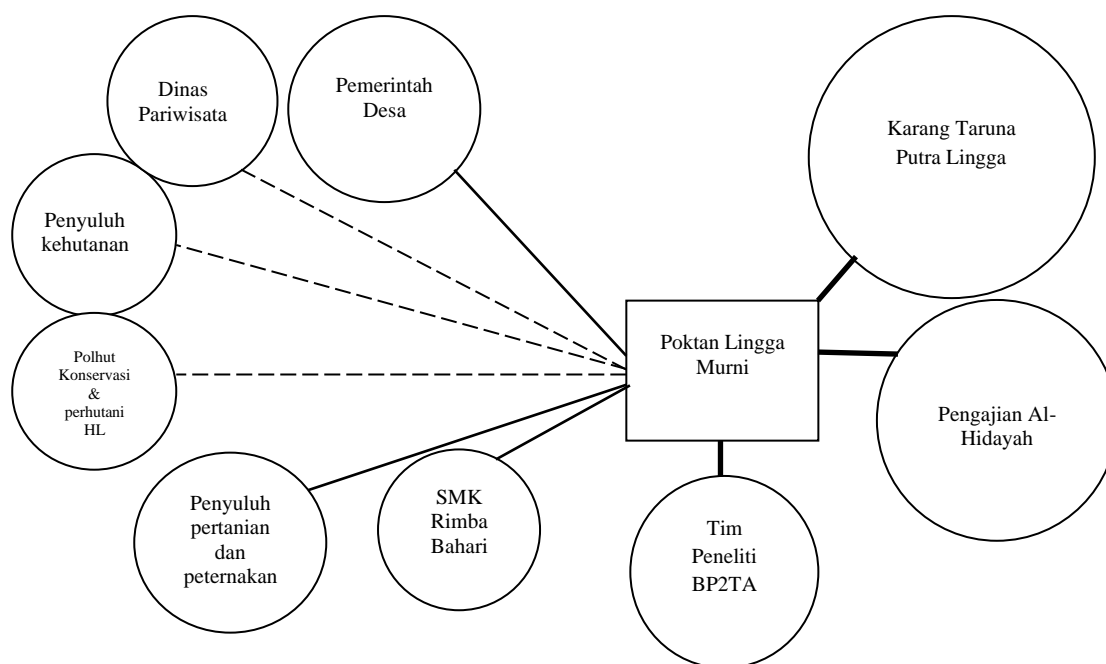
Dinas Pariwisata

Pemerintah Desa

Karang Taruna Putra Lingga

Penyuluh kehutanan

Polhut Konservasi & perhutani HL

Poktan Lingga Murni

Pengajian Al-Hidayah

Penyuluh pertanian dan peternakan

SMK Rimba Bahari

Tim Peneliti BP2TA